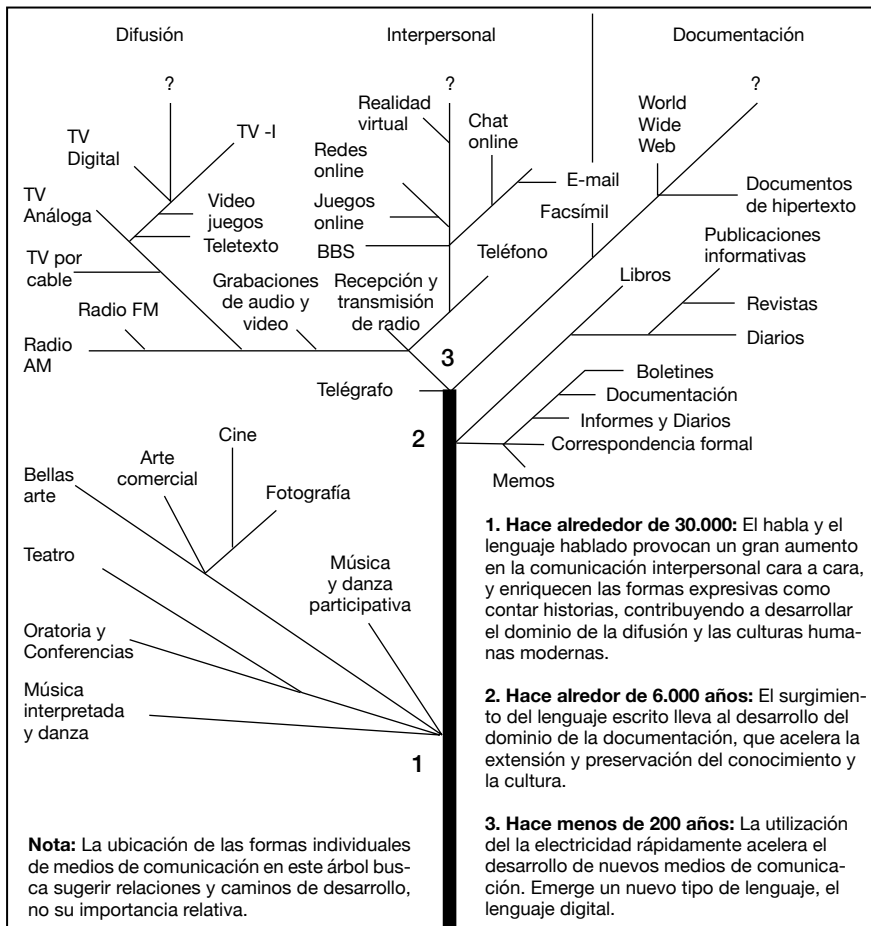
Difusión

Interpersonal

Documentación

?

?

?

TV Digital

TV -I

Realidad virtual

Chat online

World Wide Web

Redes online

E-mail

TV Análoga

Video juegos

Juegos online

Facsímil

Documentos de hipertexto

Teletexto

BBS

Teléfono

Publicaciones informativas

TV por cable

Grabaciones de audio y video

Recepción y transmisión de radio

Libros

Radio FM

Revistas

Diarios

Radio AM

3

Telégrafo

Boletines

Documentación

Informes y Diarios

2

Correspondencia formal

Memos

Cine

Arte comercial

Bellas arte

Fotografía

Teatro

Música y danza participativa

Oratoria y Conferencias

Música interpretada y danza

1

**1. Hace alrededor de 30.000:** El habla y el lenguaje hablado provocan un gran aumento en la comunicación interpersonal cara a cara, y enriquecen las formas expresivas como contar historias, contribuyendo a desarrollar el dominio de la difusión y las culturas humanas modernas.

**2. Hace alredor de 6.000 años:** El surgimiento del lenguaje escrito lleva al desarrollo del dominio de la documentación, que acelera la extensión y preservación del conocimiento y la cultura.

**3. Hace menos de 200 años:** La utilización del la electricidad rápidamente acelera el desarrollo de nuevos medios de comunicación. Emerge un nuevo tipo de lenguaje, el lenguaje digital.

**Nota:** La ubicación de las formas individuales de medios de comunicación en este árbol busca sugerir relaciones y caminos de desarrollo, no su importancia relativa.